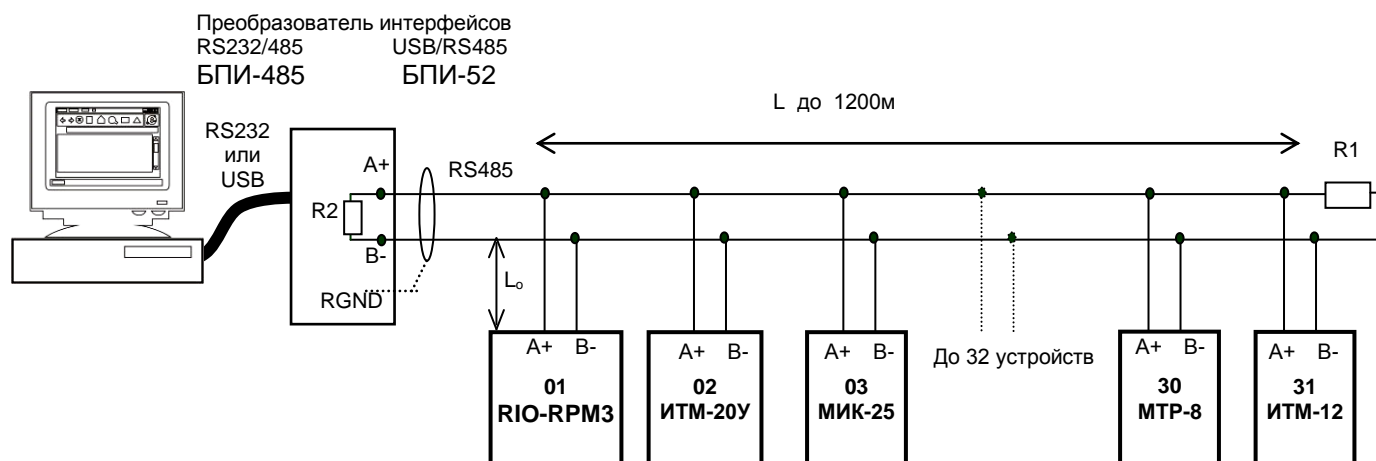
Преобразователь интерфейсов
RS232/485 USB/RS485
БПИ-485 БПИ-52

L до 1200м

RS232
или
USB

A+
R2
B-
RGND

RS485

R1

$L_o$

A+ B-
01
RIO-RPM3

A+ B-
02
ИТМ-20У

A+ B-
03
МИК-25

До 32 устройств

A+ B-
30
МТР-8

A+ B-
31
ИТМ-12